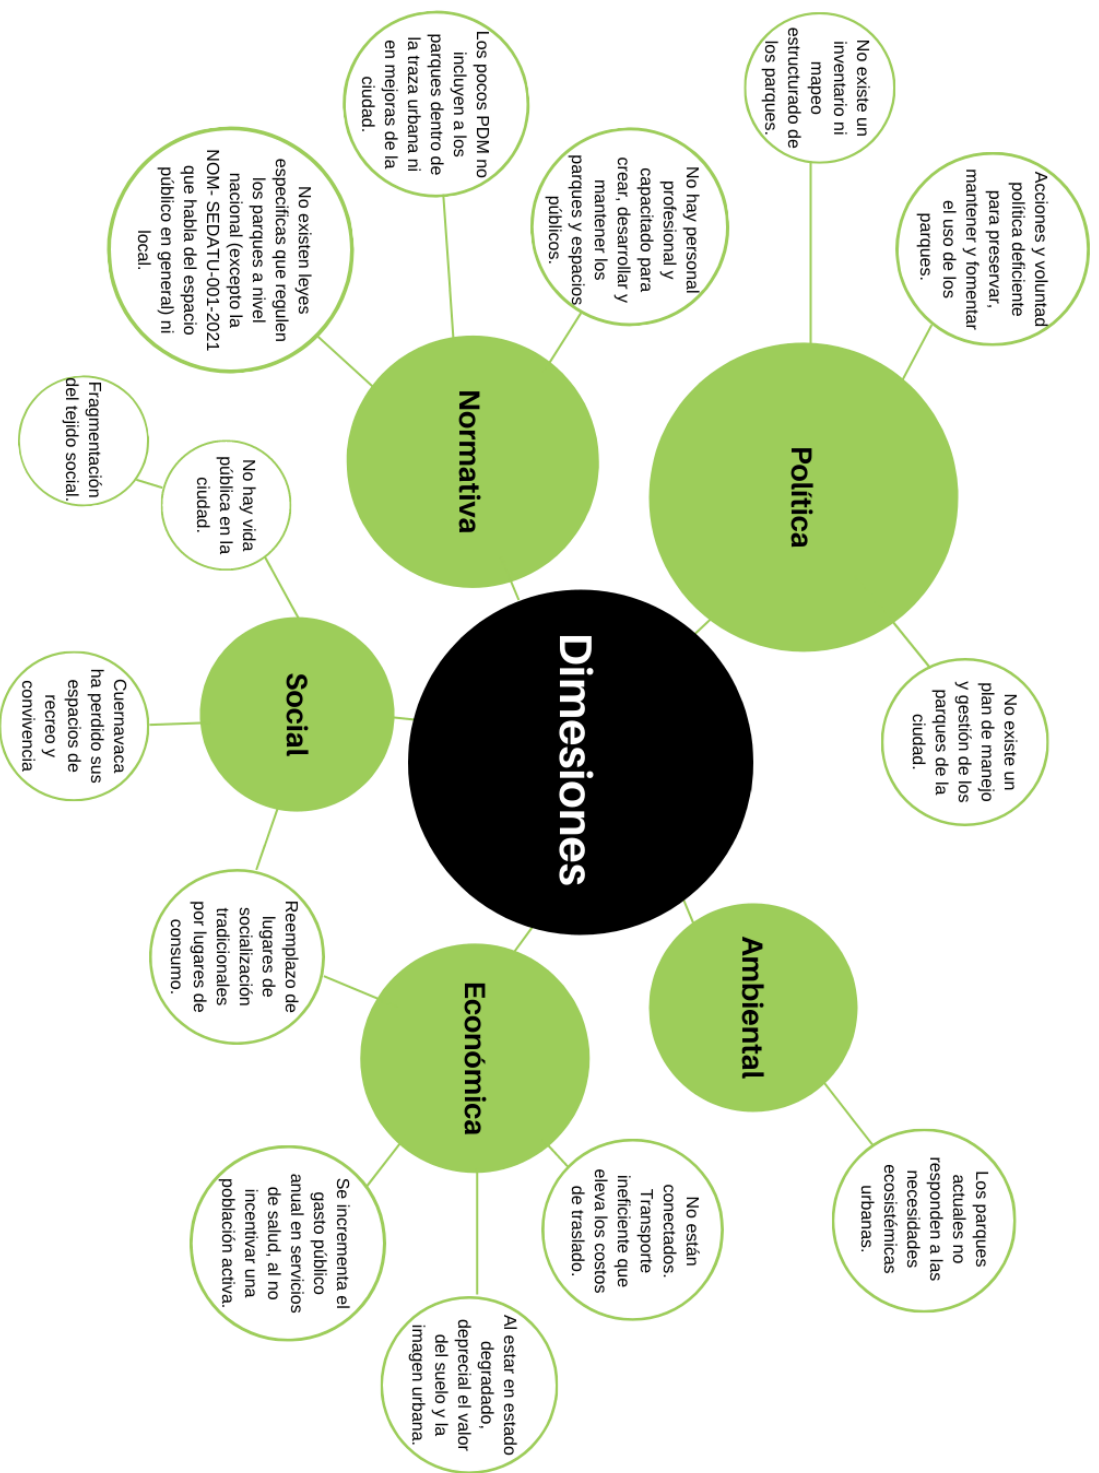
Dimensiones

Política

No existe un inventario ni mapeo estructurado de los parques.

Acciones y voluntad política deficiente para preservar, mantener y fomentar el uso de los parques.

No existe un plan de manejo y gestión de los parques de la ciudad.

Normativa

Los pocos PDM no incluyen a los parques dentro de la traza urbana ni en mejoras de la ciudad.

No hay personal profesional y capacitado para crear, desarrollar y mantener los parques y espacios públicos.

No existen leyes especificas que regulen los parques a nivel nacional (excepto la NOM- SEDATU-001-2021 que habla del espacio público en general) ni local.

Social

No hay vida pública en la ciudad.

Fragmentación del tejido social.

Cuernavaca ha perdido sus espacios de recreo y convivencia

Reemplazo de lugares de socialización tradicionales por lugares de consumo.

Económica

Se incrementa el gasto público anual en servicios de salud, al no incentivar una población activa.

Al estar en estado degradado, deprecial el valor del suelo y la imagen urbana.

No están conectados. Transporte ineficiente que eleva los costos de traslado.

Ambiental

Los parques actuales no responden a las necesidades ecosistémicas urbanas.